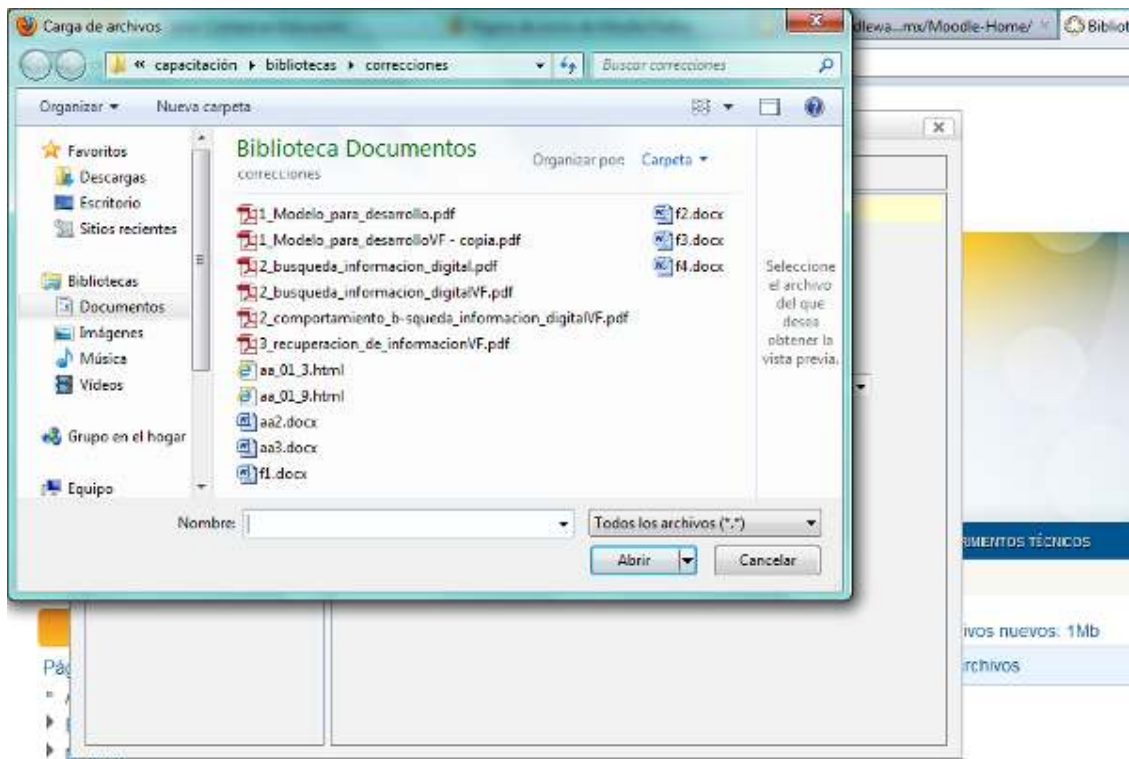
Carga de archivos

dlewa...mx/Moodle-Home/

Bibliot

« capacitación ▸ bibliotecas ▸ correcciones

Buscar correcciones

Organizar ▾

Nueva carpeta

Favoritos

Descargas

Escritorio

Sitios recientes

Bibliotecas

Documentos

Imágenes

Música

Vídeos

Grupo en el hogar

Equipo

Biblioteca Documentos

correcciones

Organizar por: Carpeta ▾

1_Modelo_para_desarrollo.pdf

1_Modelo_para_desarrolloVF - copia.pdf

2_busqueda_informacion_digital.pdf

2_busqueda_informacion_digitalVF.pdf

2_comportamiento_b-squeda_informacion_digitalVF.pdf

3_recuperacion_de_informacionVF.pdf

aa_01_3.html

aa_01_9.html

aa2.docx

aa3.docx

f1.docx

f2.docx

f3.docx

f4.docx

Seleccione el archivo del que desea obtener la vista previa.

Nombre:

Todos los archivos (*.*)

Abrir

Cancelar

IMIENTOS TÉCNICOS

ivos nuevos: 1Mb

rchivos

Pá